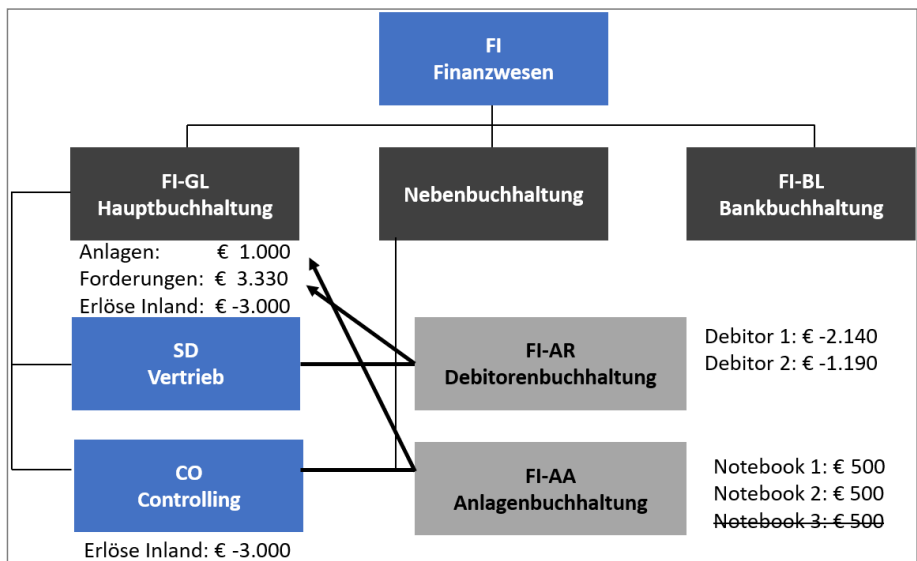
FI
Finanzwesen

FI-GL
Hauptbuchhaltung

Nebenbuchhaltung

FI-BL
Bankbuchhaltung

Anlagen: € 1.000
Forderungen: € 3.330
Erlöse Inland: € -3.000

SD
Vertrieb

FI-AR
Debitorenbuchhaltung

Debitor 1: € -2.140
Debitor 2: € -1.190

CO
Controlling

FI-AA
Anlagenbuchhaltung

Notebook 1: € 500
Notebook 2: € 500
Notebook 3: € 500

Erlöse Inland: € -3.000